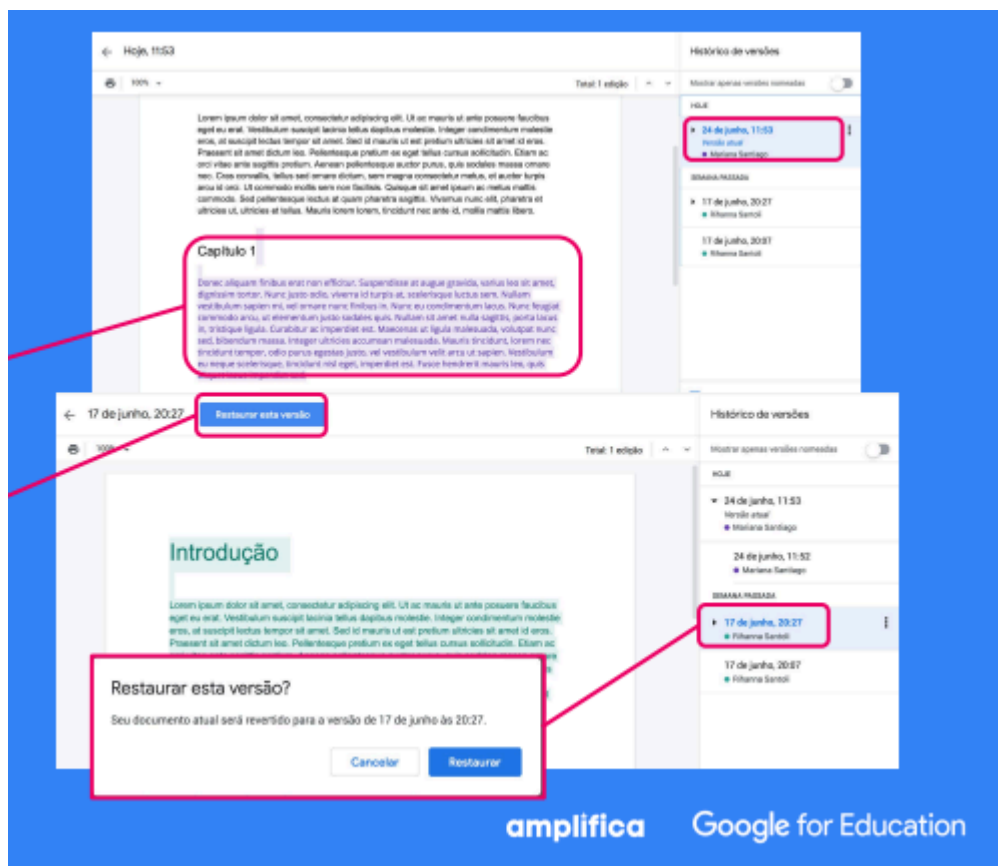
Hoje, 11:53

100%

Total: 1 edição

Lorem ipsum dolor sit amet, consectetur adipiscing elit. Ut ac mauris ut ante posuere faucibus eget eu erat. Vestibulum suscipit lacinia tellus dapibus molestie. Integer condimentum molestie eros, at suscipit lectus tempor sit amet. Sed id mauris ut est pretium ultricies sit amet id eros. Praesent sit amet dictum leo. Pellentesque pretium ex eget tellus cursus sollicitudin. Etiam ac orci vitae ante sagittis pretium. Aenean pellentesque auctor purus, quis sodales massa ornare nec. Cras convallis, tellus sed ornare dictum, sem magna consectetur metus, et auctor turpis arcu id orci. Ut commodo mollis sem non facilisis. Quisque sit amet ipsum ac metus mattis commodo. Sed pellentesque lectus at quam pharetra sagittis. Vivamus nunc elit, pharetra et ultricies ut, ultricies at tellus. Mauris lorem lorem, tincidunt nec ante id, mollis mattis libero.

Capítulo 1

Donec aliquam finibus erat non efficitur. Suspendisse at augue gravida, varius leo sit amet, dignissim tortor. Nunc justo odio, viverra id turpis at, scelerisque luctus sem. Nullam vestibulum sapien mi, vel ornare nunc finibus in. Nunc eu condimentum lacus. Nunc feugiat commodo arcu, ut elementum justo sodales quis. Nullam sit amet nulla sagittis, porta lacus in, tristique ligula. Curabitur ac imperdiet est. Maecenas at ligula malesuada, volutpat nunc sed, bibendum massa. Integer ultricies accumsan malesuada. Mauris tincidunt, lorem nec tincidunt tempor, odio purus egestas justo, vel vestibulum velit arcu ut sapien. Vestibulum eu neque scelerisque, tincidunt nisl eget, imperdiet est. Fusce hendrerit mauris leo, quis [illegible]

Histórico de versões

Mostrar apenas versões nomeadas

HOJE

24 de junho, 11:53
Versão atual
Mariana Santiago

SEMANA PASSADA

17 de junho, 20:27
Rihanna Santoli

17 de junho, 20:07
Rihanna Santoli

17 de junho, 20:27

Restaurar esta versão

100%

Total: 1 edição

Introdução

Lorem ipsum dolor sit amet, consectetur adipiscing elit. Ut ac mauris ut ante posuere faucibus eget eu erat. Vestibulum suscipit lacinia tellus dapibus molestie. Integer condimentum molestie eros, at suscipit lectus tempor sit amet. Sed id mauris ut est pretium ultricies sit amet id eros. Praesent sit amet dictum leo. Pellentesque pretium ex eget tellus cursus sollicitudin. Etiam ac

Histórico de versões

Mostrar apenas versões nomeadas

HOJE

24 de junho, 11:53
Versão atual
Mariana Santiago

24 de junho, 11:52
Mariana Santiago

SEMANA PASSADA

17 de junho, 20:27
Rihanna Santoli

17 de junho, 20:07
Rihanna Santoli

Restaurar esta versão?

Seu documento atual será revertido para a versão de 17 de junho às 20:27.

Cancelar

Restaurar

amplifica

Google for Education